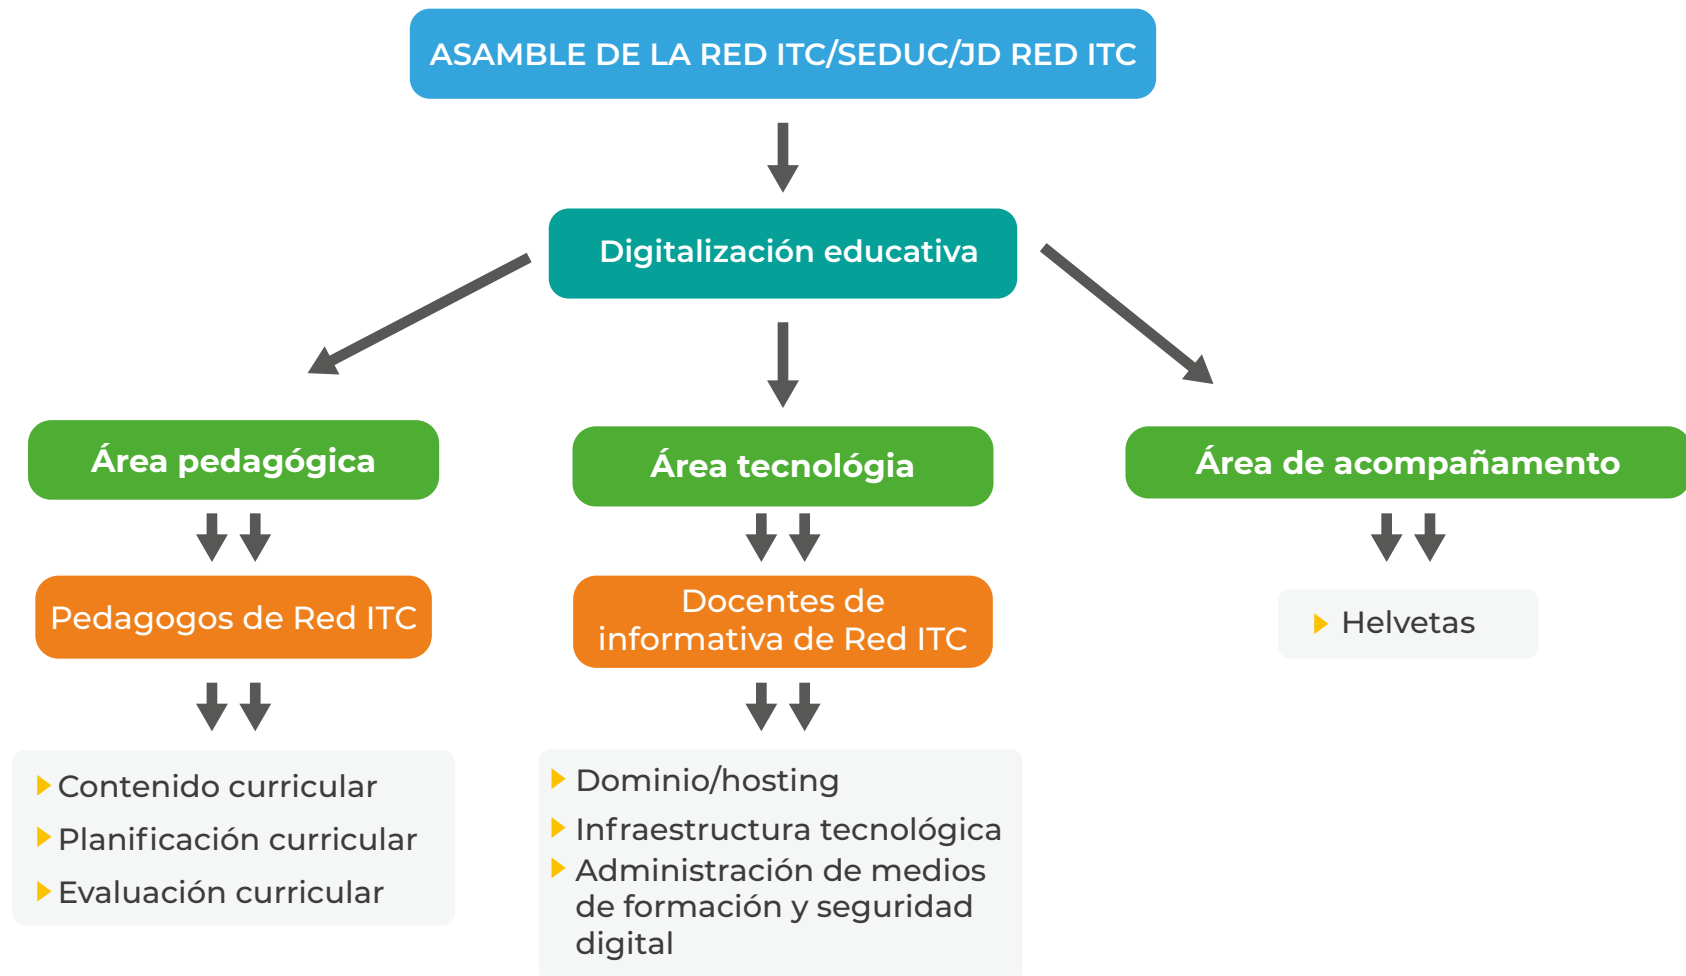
ASAMBLE DE LA RED ITC/SEDUC/JD RED ITC

Digitalización educativa

Área pedagógica

Pedagogos de Red ITC

Contenido curricular
Planificación curricular
Evaluación curricular

Área tecnológia

Docentes de informativa de Red ITC

Dominio/hosting
Infraestructura tecnológica
Administración de medios de formación y seguridad digital

Área de acompañamento

Helvetas